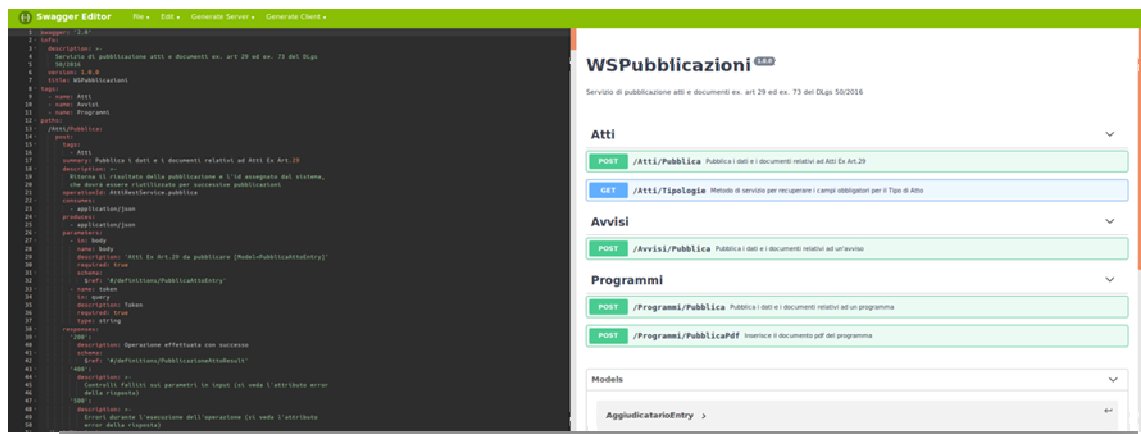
Swagger Editor File ▾ Edit ▾ Generate Server ▾ Generate Client ▾

1 swagger: '2.0'
2 info:
3 description: >-
4 Servizio di pubblicazione atti e documenti ex. art 29 ed ex. 73 del DLgs
5 50/2016
6 version: 1.0.0
7 title: WSPubblicazioni
8 tags:
9 - name: Atti
10 - name: Avvisi
11 - name: Programmi
12 paths:
13 /Atti/Pubblica:
14 post:
15 tags:
16 - Atti
17 summary: Pubblica i dati e i documenti relativi ad Atti Ex Art.29
18 description: >-
19 Ritorna il risultato della pubblicazione e l'id assegnato dal sistema,
20 che dovrà essere riutilizzato per successive pubblicazioni
21 operationId: AttiRestService.pubblica
22 consumes:
23 - application/json
24 produces:
25 - application/json
26 parameters:
27 - in: body
28 name: body
29 description: 'Atti Ex Art.29 da pubblicare [Model=PubblicaAttoEntry]'
30 required: true
31 schema:
32 $ref: '#/definitions/PubblicaAttoEntry'
33 - name: token
34 in: query
35 description: Token
36 required: true
37 type: string
38 responses:
39 '200':
40 description: Operazione effettuata con successo
41 schema:
42 $ref: '#/definitions/PubblicazioneAttoResult'
43 '400':
44 description: >-
45 Controlli falliti sui parametri in input (si veda l'attributo error
46 della risposta)
47 '500':
48 description: >-
49 Errori durante l'esecuzione dell'operazione (si veda l'attributo
50 error della risposta)

WSPubblicazioni 1.0.0

Servizio di pubblicazione atti e documenti ex. art 29 ed ex. 73 del DLgs 50/2016

Atti

POST /Atti/Pubblica Pubblica i dati e i documenti relativi ad Atti Ex Art.29

GET /Atti/Tipologia Metodo di servizio per recuperare i campi obbligatori per il Tipo di Atto

Avvisi

POST /Avvisi/Pubblica Pubblica i dati e i documenti relativi ad un'avviso

Programmi

POST /Programmi/Pubblica Pubblica i dati e i documenti relativi ad un programma

POST /Programmi/PubblicaPdf Inserisce il documento pdf del programma

Models

AggiudicatarioEntry >